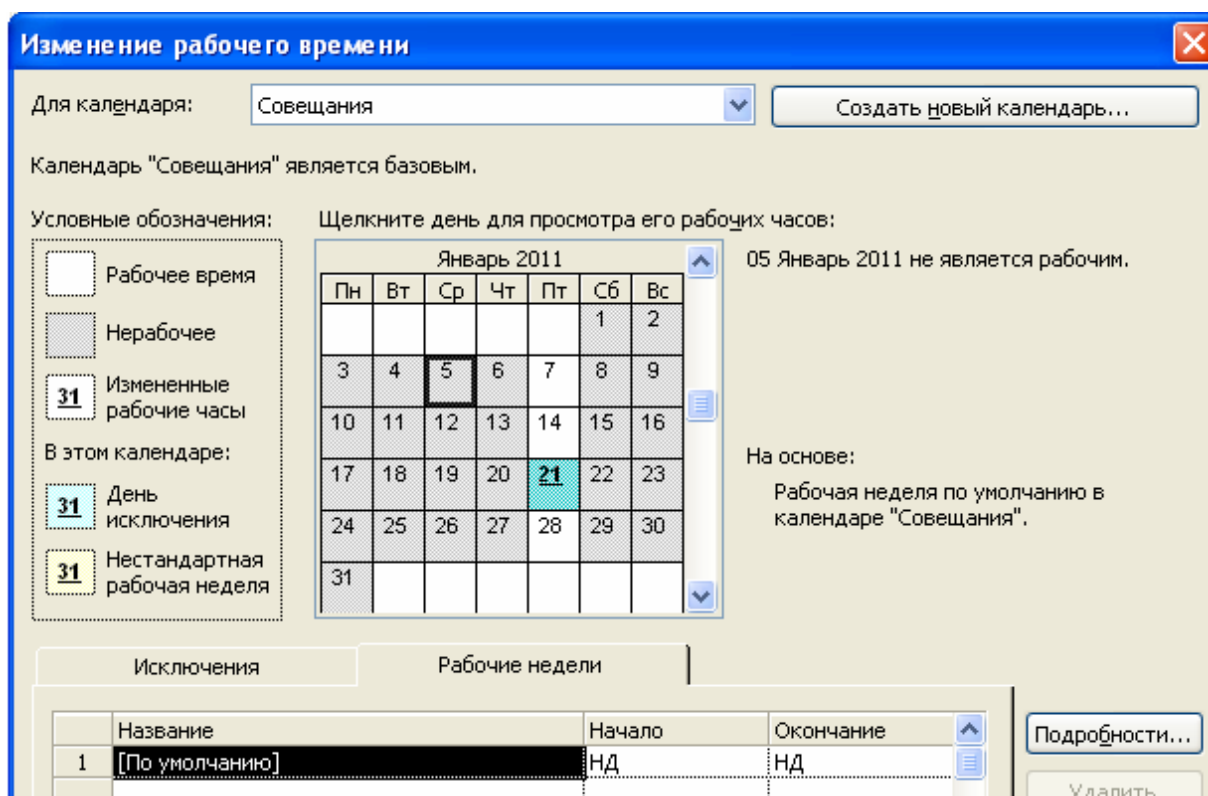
Изменение рабочего времени

Для календаря: Совещания

Создать новый календарь...

Календарь "Совещания" является базовым.

Условные обозначения:

Рабочее время

Нерабочее

31 Измененные рабочие часы

В этом календаре:

31 День исключения

31 Нестандартная рабочая неделя

Щелкните день для просмотра его рабочих часов:

Январь 2011

| Пн | Вт | Ср | Чт | Пт | Сб | Вс |
|---|---|---|---|---|---|---|
| | | | | | 1 | 2 |
| 3 | 4 | 5 | 6 | 7 | 8 | 9 |
| 10 | 11 | 12 | 13 | 14 | 15 | 16 |
| 17 | 18 | 19 | 20 | 21 | 22 | 23 |
| 24 | 25 | 26 | 27 | 28 | 29 | 30 |
| 31 | | | | | | |

05 Январь 2011 не является рабочим.

На основе:

Рабочая неделя по умолчанию в календаре "Совещания".

Исключения

Рабочие недели

| | Название | Начало | Окончание |
|---|---|---|---|
| 1 | [По умолчанию] | НД | НД |

Подробности...

Удалить